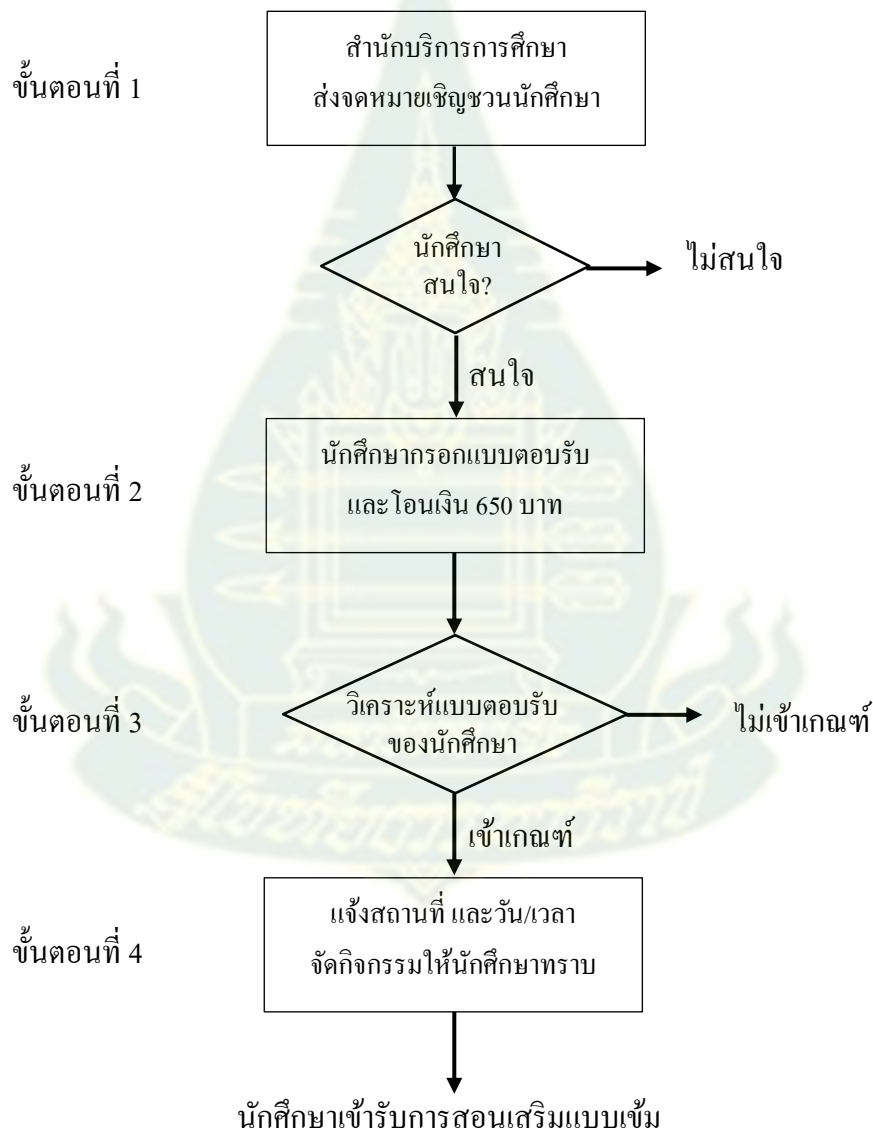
ขั้นตอนที่ 1

สำนักบริการการศึกษา ส่งจดหมายเชิญชวนนักศึกษา

นักศึกษา สนใจ?

ไม่สนใจ

สนใจ

ขั้นตอนที่ 2

นักศึกษากรอกแบบตอบรับ และโอนเงิน 650 บาท

ขั้นตอนที่ 3

วิเคราะห์แบบตอบรับ ของนักศึกษา

ไม่เข้าเกณฑ์

เข้าเกณฑ์

ขั้นตอนที่ 4

แจ้งสถานที่ และวัน/เวลา จัดกิจกรรมให้นักศึกษาทราบ

นักศึกษาเข้ารับการสอนเสริมแบบเข้ม